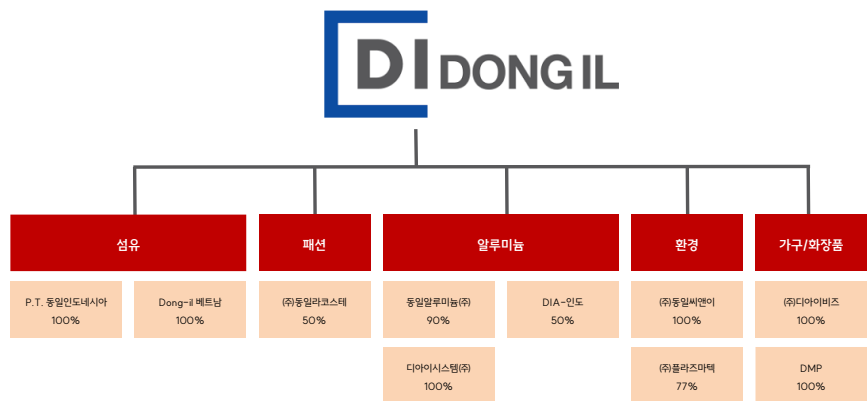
DI DONG IL

섬유

P.T. 동일인도네시아
100%

Dong-il 베트남
100%

패션

(주)동일라코스테
50%

알루미늄

동일알루미늄(주)
90%

디아이시스템(주)
100%

DIA-인도
50%

환경

(주)동일씨앤이
100%

(주)플라즈마텍
77%

가구/화장품

(주)디아이비즈
100%

DMP
100%